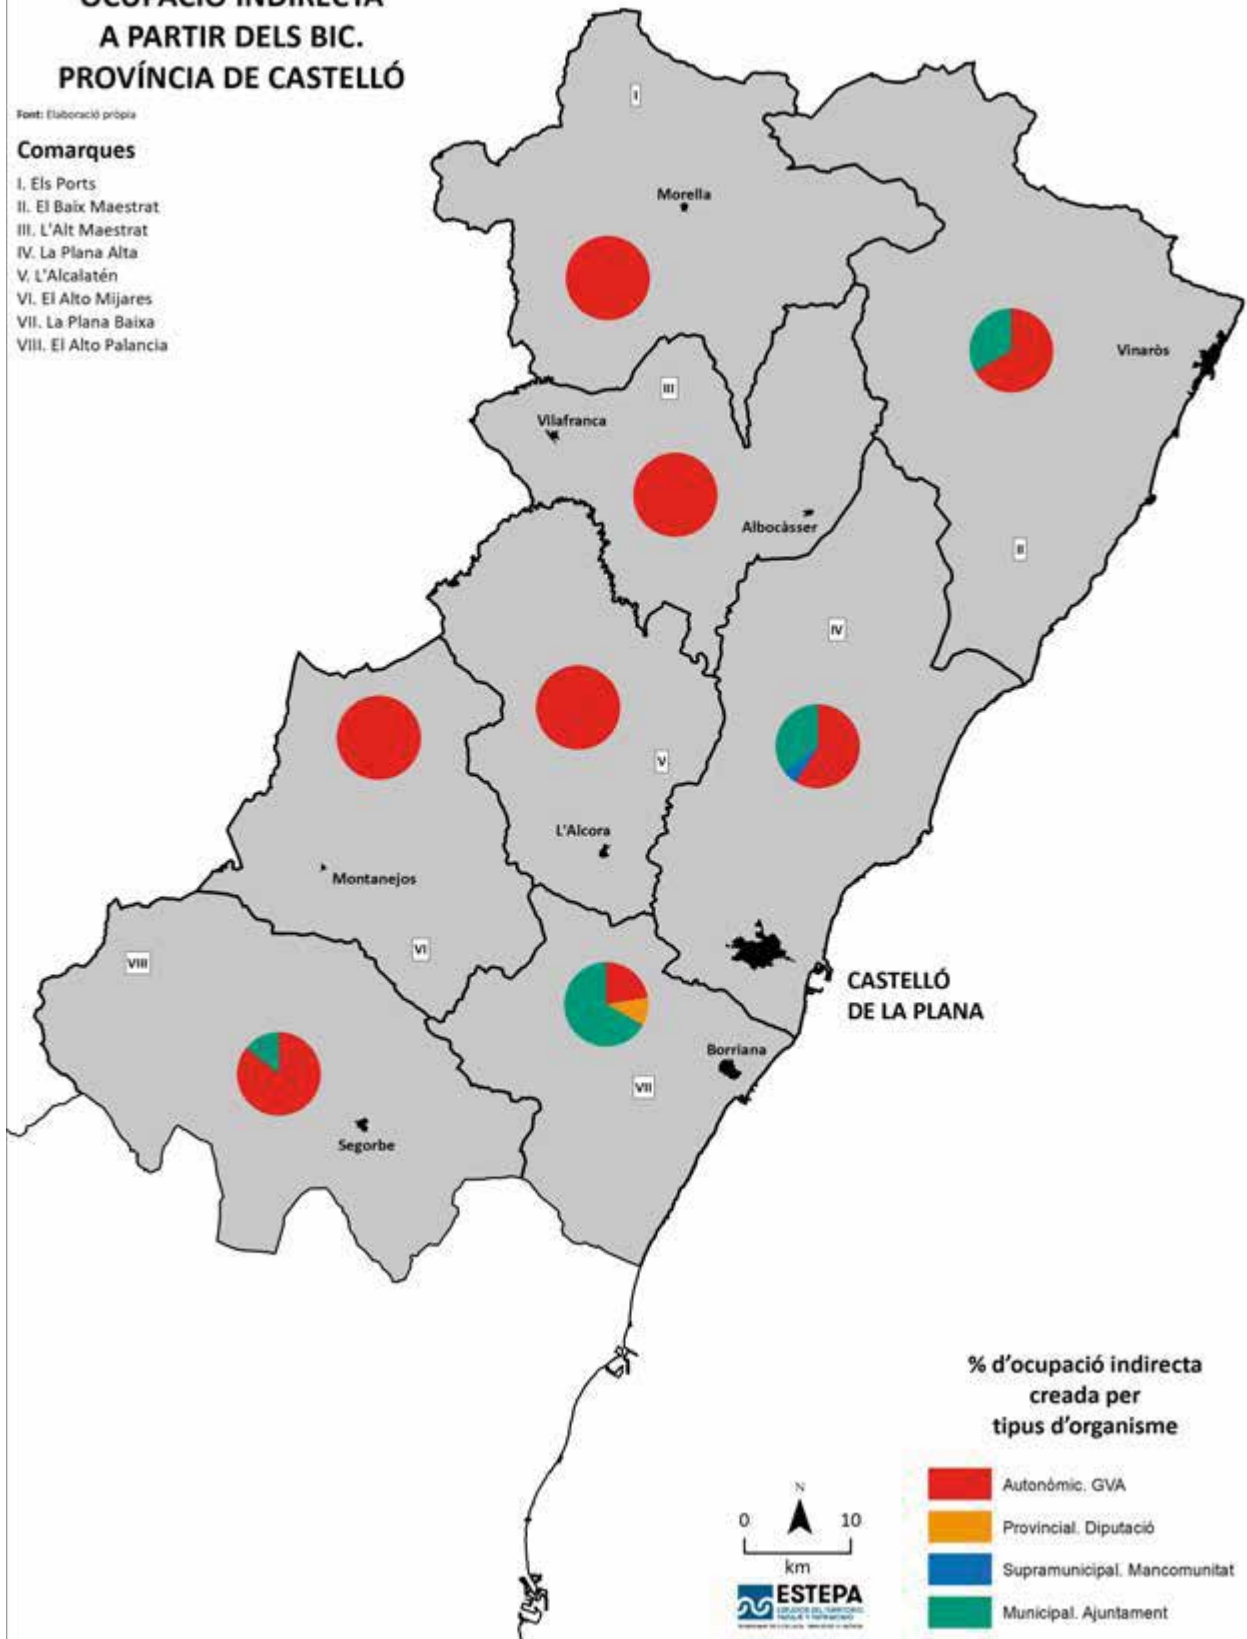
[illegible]
A PARTIR DELS BIC.
PROVÍNCIA DE CASTELLÓ

Font: Elaboració pròpia

Comarques
I. Els Ports
II. El Baix Maestrat
III. L'Alt Maestrat
IV. La Plana Alta
V. L'Alcalatén
VI. El Alto Mijares
VII. La Plana Baixa
VIII. El Alto Palancia

I
Morella
Vinaròs
III
Vilafranca
Albocàsser
II
IV
V
L'Alcora
Montanejos
VI
VIII
CASTELLÓ
DE LA PLANA
Borriana
VII
Segorbe

% d'ocupació indirecta creada per tipus d'organisme

Autonòmic. GVA
Provincial. Diputació
Supramunicipal. Mancomunitat
Municipal. Ajuntament

N
0 10
km

ESTEPA
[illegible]